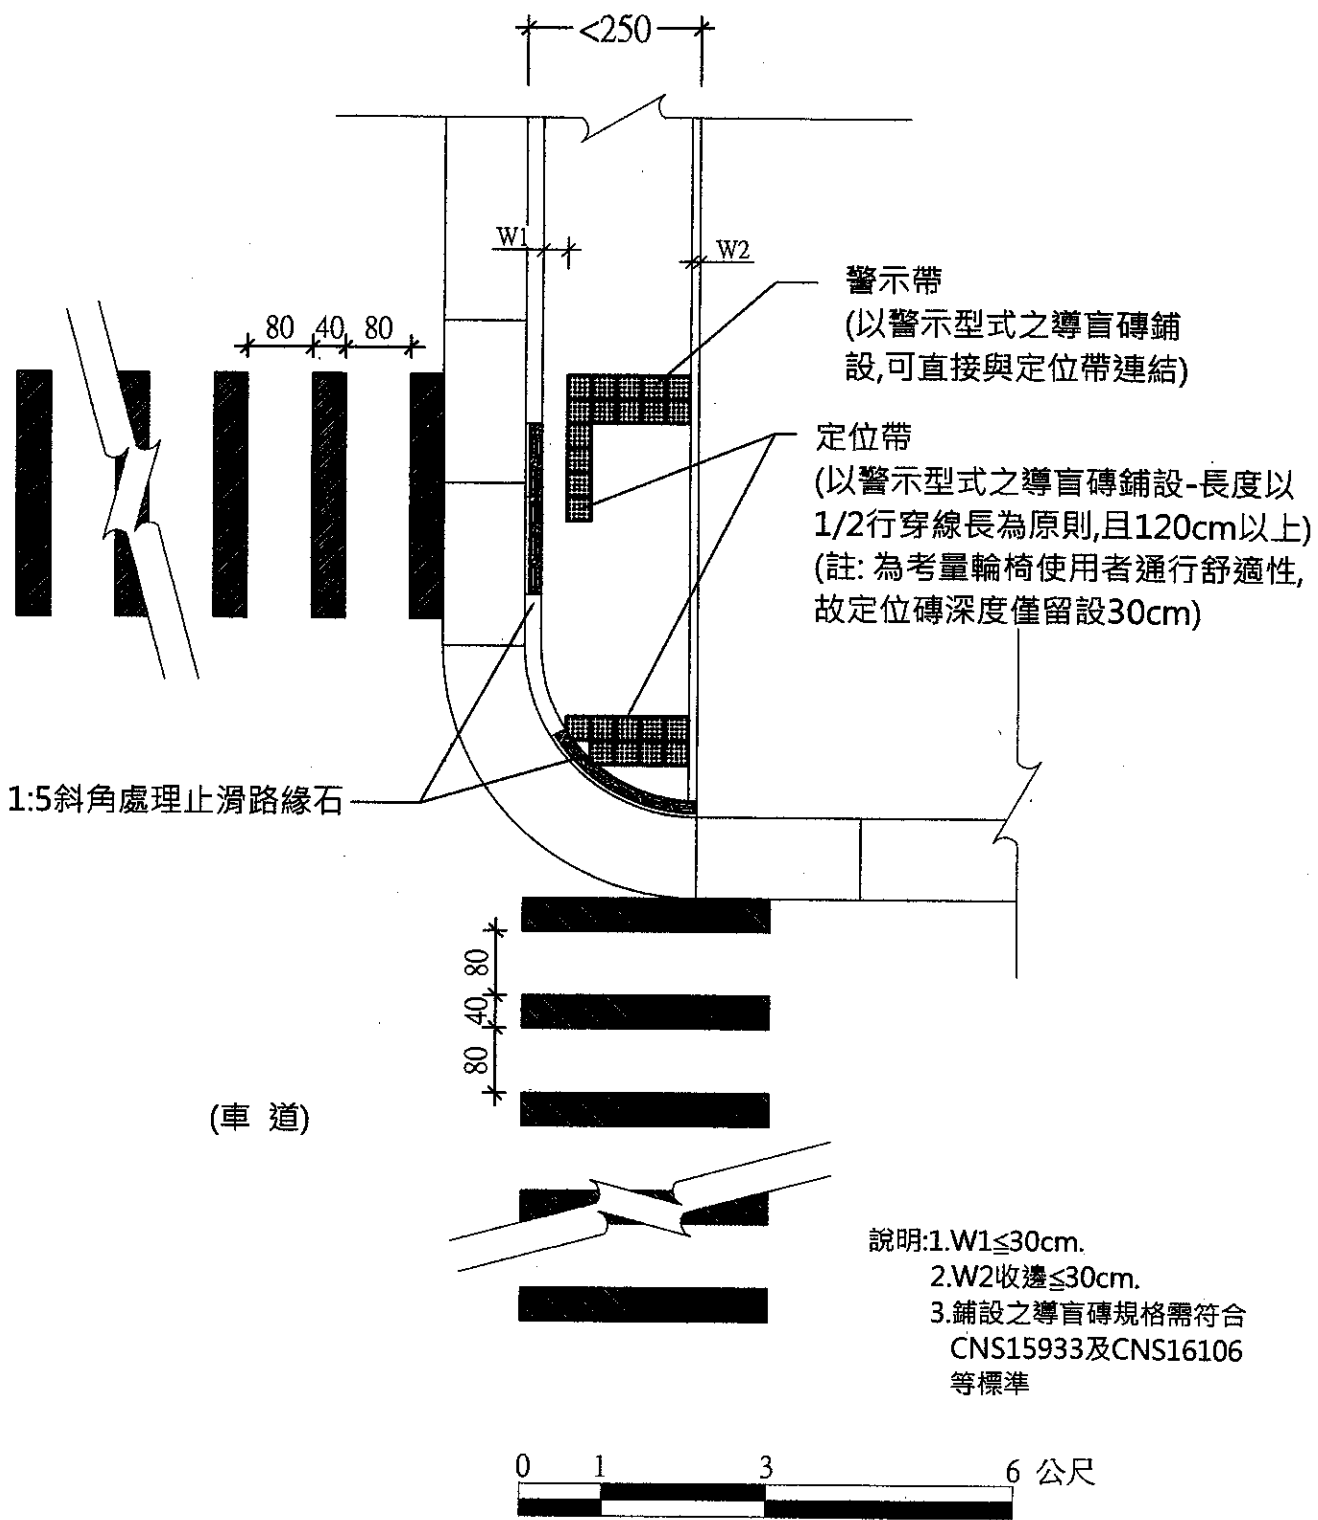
<250

W1

W2

警示帶
(以警示型式之導盲磚鋪設,可直接與定位帶連結)

80 40 80

定位帶
(以警示型式之導盲磚鋪設-長度以1/2行穿線長為原則,且120cm以上)
(註: 為考量輪椅使用者通行舒適性,故定位磚深度僅留設30cm)

1:5斜角處理止滑路緣石

80
40
80

(車 道)

說明:1.W1≦30cm.
2.W2收邊≦30cm.
3.鋪設之導盲磚規格需符合CNS15933及CNS16106等標準

0 1 3 6 公尺